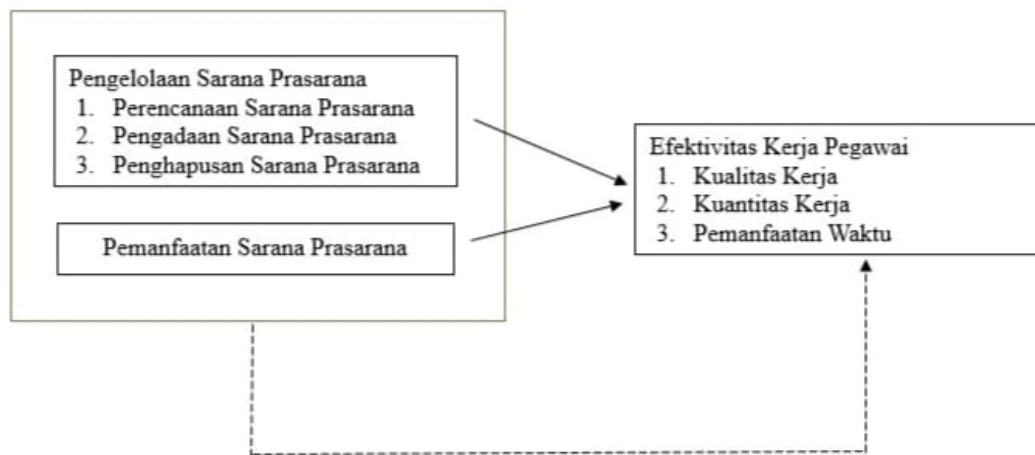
Pengelolaan Sarana Prasarana
1. Perencanaan Sarana Prasarana
2. Pengadaan Sarana Prasarana
3. Penghapusan Sarana Prasarana

Pemanfaatan Sarana Prasarana

Efektivitas Kerja Pegawai
1. Kualitas Kerja
2. Kuantitas Kerja
3. Pemanfaatan Waktu